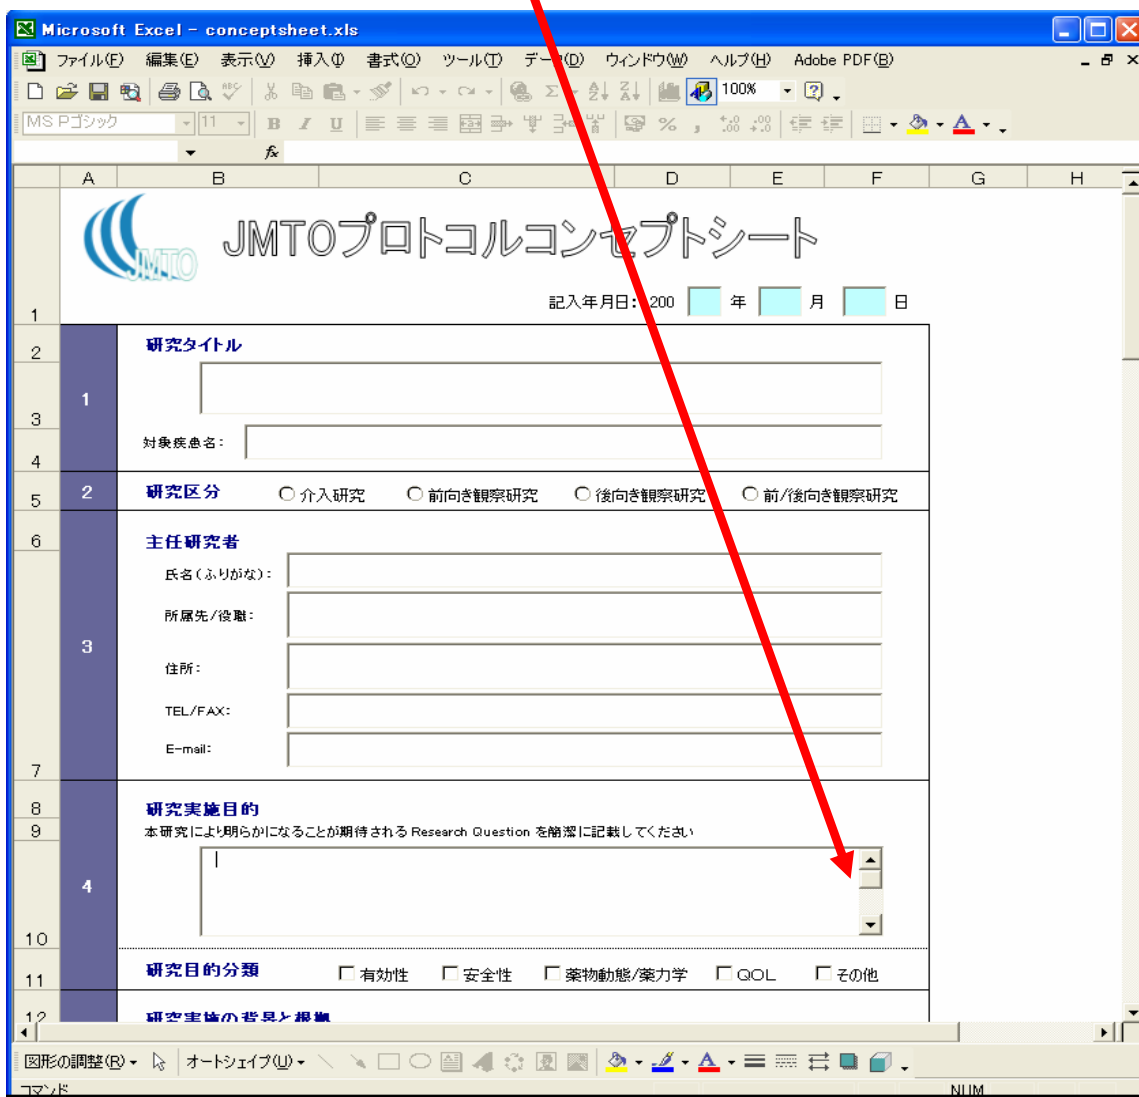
Microsoft Excel - conceptsheet.xls

ファイル(F) 編集(E) 表示(V) 挿入(I) 書式(O) ツール(T) データ(D) ウィンドウ(W) ヘルプ(H) Adobe PDF(B)

100%

MS Pゴシック 11 B I U

fx

A B C D E F G H

JMTO

JMTOプロトコルコンセプトシート

記入年月日: 200 年 月 日

1
2 1 研究タイトル
3
対象疾患名:
4
5 2 研究区分 ○介入研究 ○前向き観察研究 ○後向き観察研究 ○前/後向き観察研究
6 3 主任研究者
氏名(ふりがな):
所属先/役職:
住所:
TEL/FAX:
E-mail:
7
8 4 研究実施目的
9 本研究により明らかになることが期待される Research Question を簡潔に記載してください
10
11 研究目的分類 □有効性 □安全性 □薬物動態/薬力学 □QOL □その他
12 研究実施の背景と根拠

図形の調整(R) オートシェイプ(U)

コマンド NUM